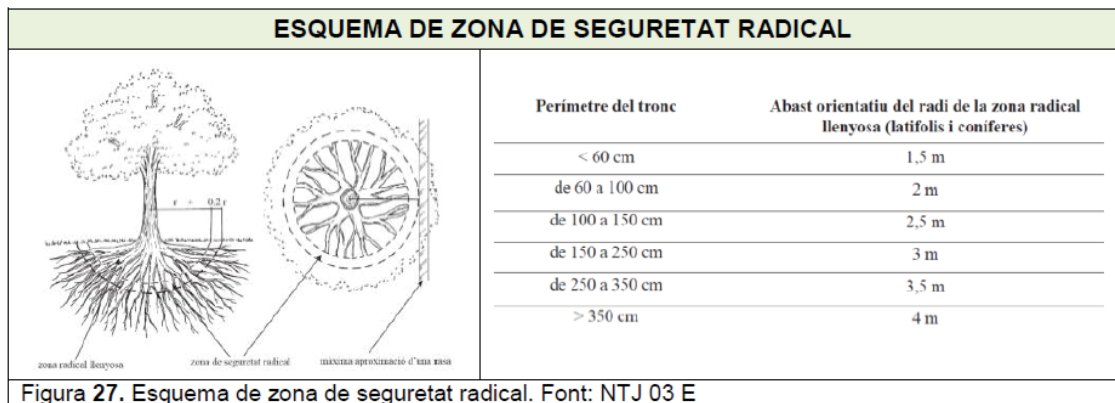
ESQUEMA DE ZONA DE SEGURETAT RADICAL

r + 0,2 r

zona radical llenyosa
zona de seguretat radical
màxima aproximació d'una rasa

| Perímetre del tronc | Abast orientatiu del radi de la zona radical llenyosa (latifolis i conífers) |
|---|---|
| < 60 cm | 1,5 m |
| de 60 a 100 cm | 2 m |
| de 100 a 150 cm | 2,5 m |
| de 150 a 250 cm | 3 m |
| de 250 a 350 cm | 3,5 m |
| > 350 cm | 4 m |

Figura 27. Esquema de zona de seguretat radical. Font: NTJ 03 E